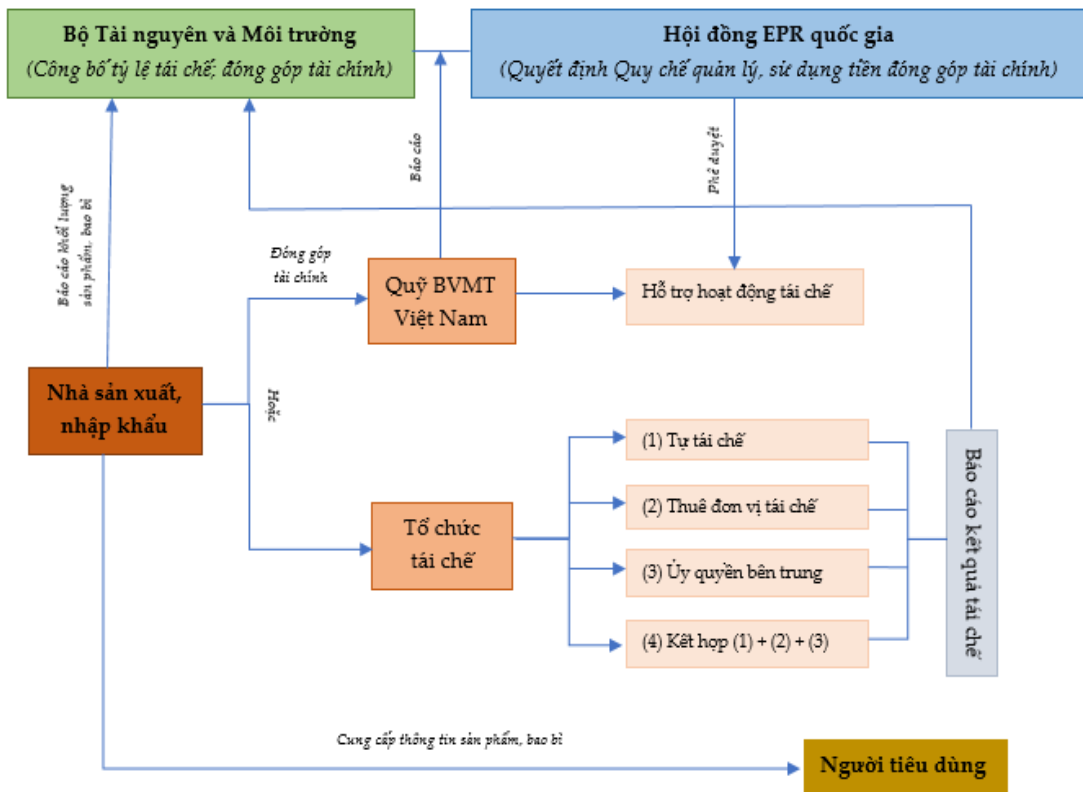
Bộ Tài nguyên và Môi trường
(Công bố tỷ lệ tái chế; đóng góp tài chính)

Hội đồng EPR quốc gia
(Quyết định Quy chế quản lý, sử dụng tiền đóng góp tài chính)

Báo cáo khối lượng sản phẩm, bao bì

Báo cáo

Phê duyệt

Đóng góp tài chính

Quỹ BVMT Việt Nam

Hỗ trợ hoạt động tái chế

Nhà sản xuất, nhập khẩu

Hoặc

(1) Tự tái chế

(2) Thuê đơn vị tái chế

Tổ chức tái chế

(3) Ủy quyền bên trung

(4) Kết hợp (1) + (2) + (3)

Báo cáo kết quả tái chế

Cung cấp thông tin sản phẩm, bao bì

Người tiêu dùng